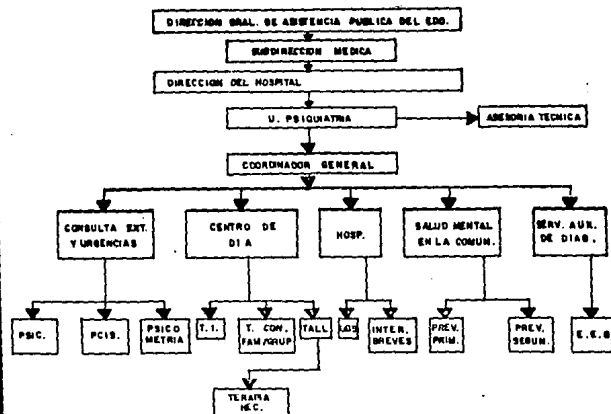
DIRECCION GRAL. DE ASISTENCIA PUBLICA DEL EDO.

SUBDIRECCION MEDICA

DIRECCION DEL HOSPITAL

U. PSIQUIATRIA

ASESORIA TECNICA

COORDINADOR GENERAL

CONSULTA EXT. Y URGENCIAS

CENTRO DE DIA

HOSP.

SALUD MENTAL EN LA COMUN.

SERV. AUX. DE DIAG.

PSIC.

PCIS.

PSICO METRIA

T. I.

T. CON. FAM/GRUP.

TALL.

LOS

INTER. BREVES

PREV. PRIM.

PREV. SEGUN.

E.E.G

TERAPIA REC.